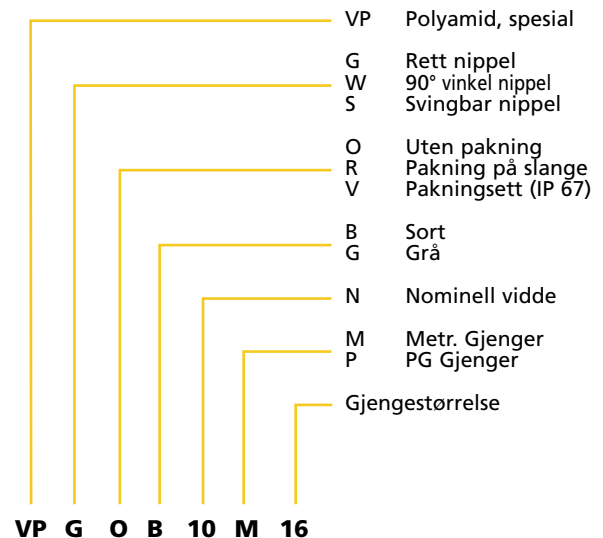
VP Polyamid, spesial

G Rett nippel
W 90° vinkel nippel
S Svingbar nippel

O Uten pakning
R Pakning på slange
V Pakningsett (IP 67)

B Sort
G Grå

N Nominell vidde

M Metr. Gjenger
P PG Gjenger

Gjengestørrelse

VP G O B 10 M 16